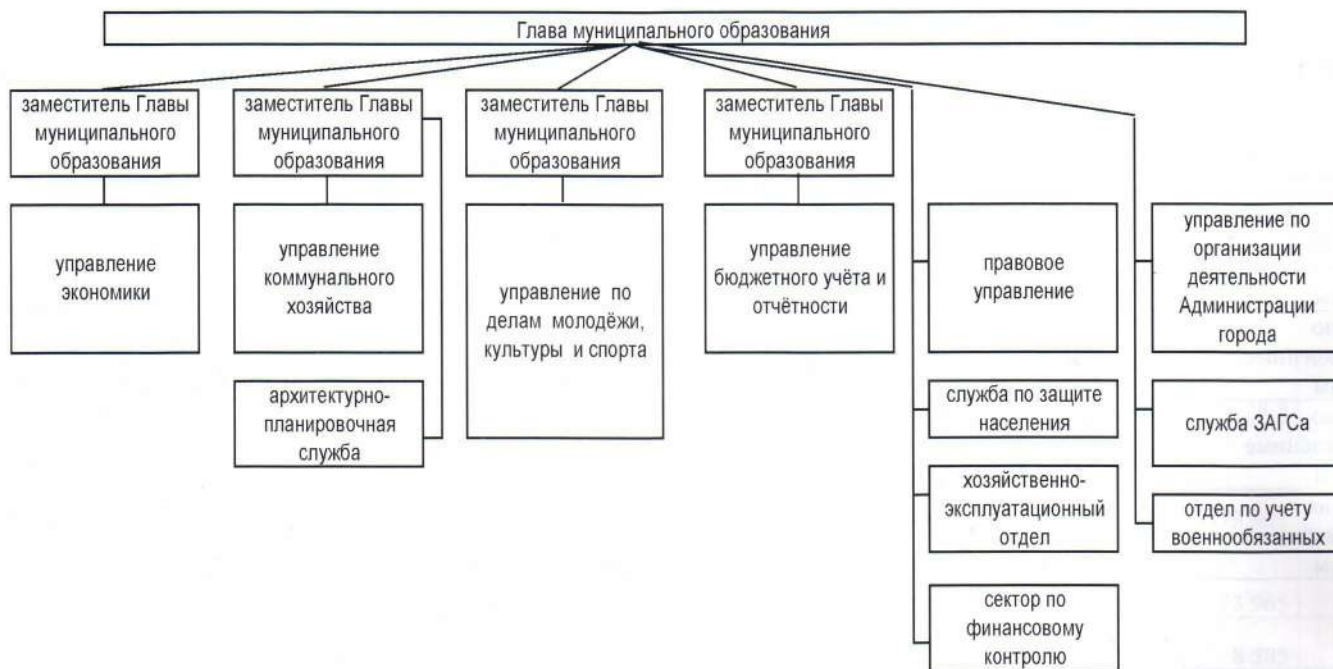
Глава муниципального образования

заместитель Главы муниципального образования

управление экономики

заместитель Главы муниципального образования

управление коммунального хозяйства

архитектурно-планировочная служба

заместитель Главы муниципального образования

управление по делам молодёжи, культуры и спорта

заместитель Главы муниципального образования

управление бюджетного учёта и отчётности

правовое управление

служба по защите населения

хозяйственно-эксплуатационный отдел

сектор по финансовому контролю

управление по организации деятельности Администрации города

служба ЗАГСа

отдел по учету военнообязанных